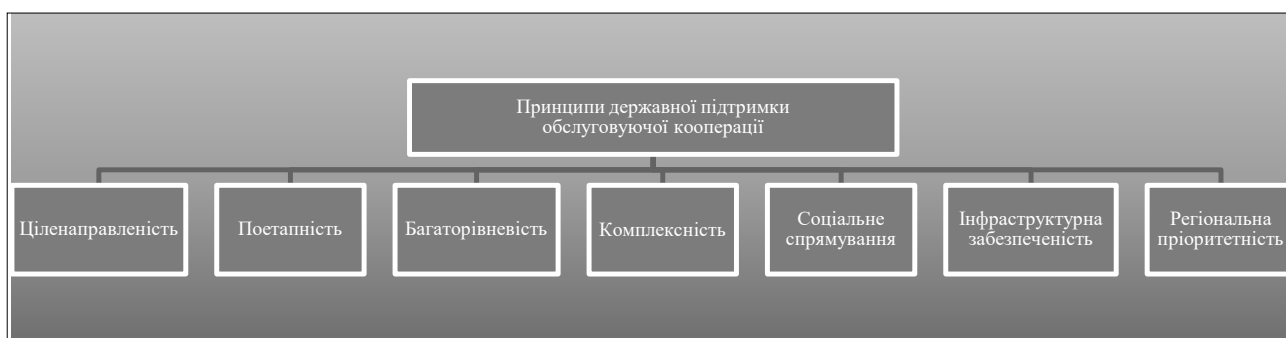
Принципи державної підтримки обслуговуючої кооперації

Цілнаправленість

Поетапність

Багаторівневість

Комплексність

Соціальне спрямування

Інфраструктурна забезпеченість

Регіональна пріоритетність